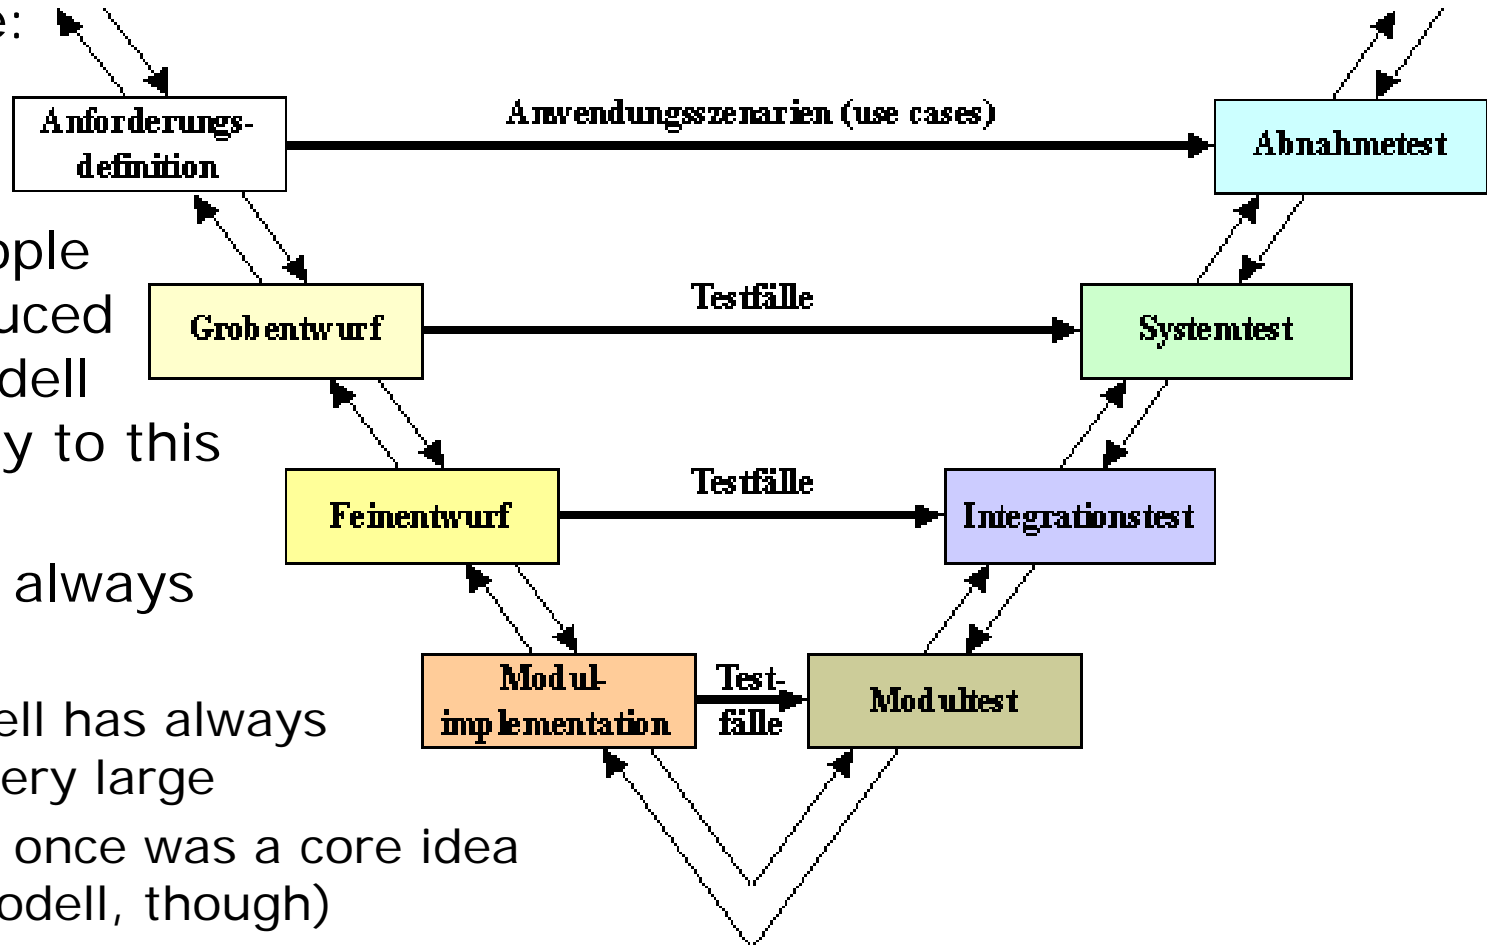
e:

ople
uced
dell
y to this

always

ell has always
ery large
once was a core idea
odell, though)

Anforderungs-definition

Anwendungsszenarien (use cases)

Abnahmetest

Grobentwurf

Testfälle

Systemtest

Feinentwurf

Testfälle

Integrationstest

Modul-implementation

Test-fälle

Modultest